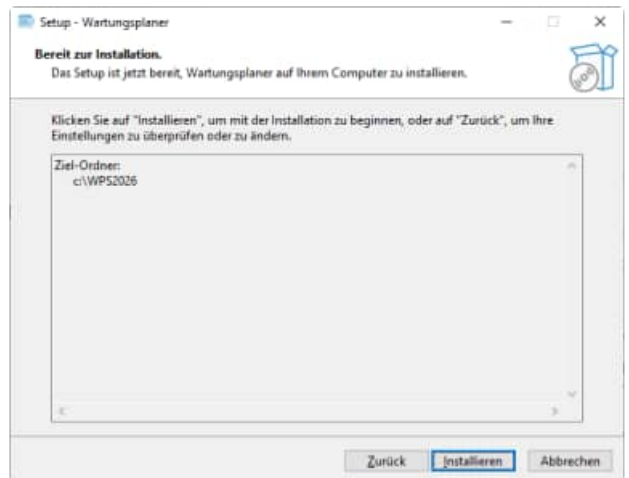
Setup - Wartungsplaner

Bereit zur Installation.
Das Setup ist jetzt bereit, Wartungsplaner auf Ihrem Computer zu installieren.

Klicken Sie auf "Installieren", um mit der Installation zu beginnen, oder auf "Zurück", um Ihre Einstellungen zu überprüfen oder zu ändern.

Ziel-Ordner:
c:\WPS2026

Zurück
Installieren
Abbrechen